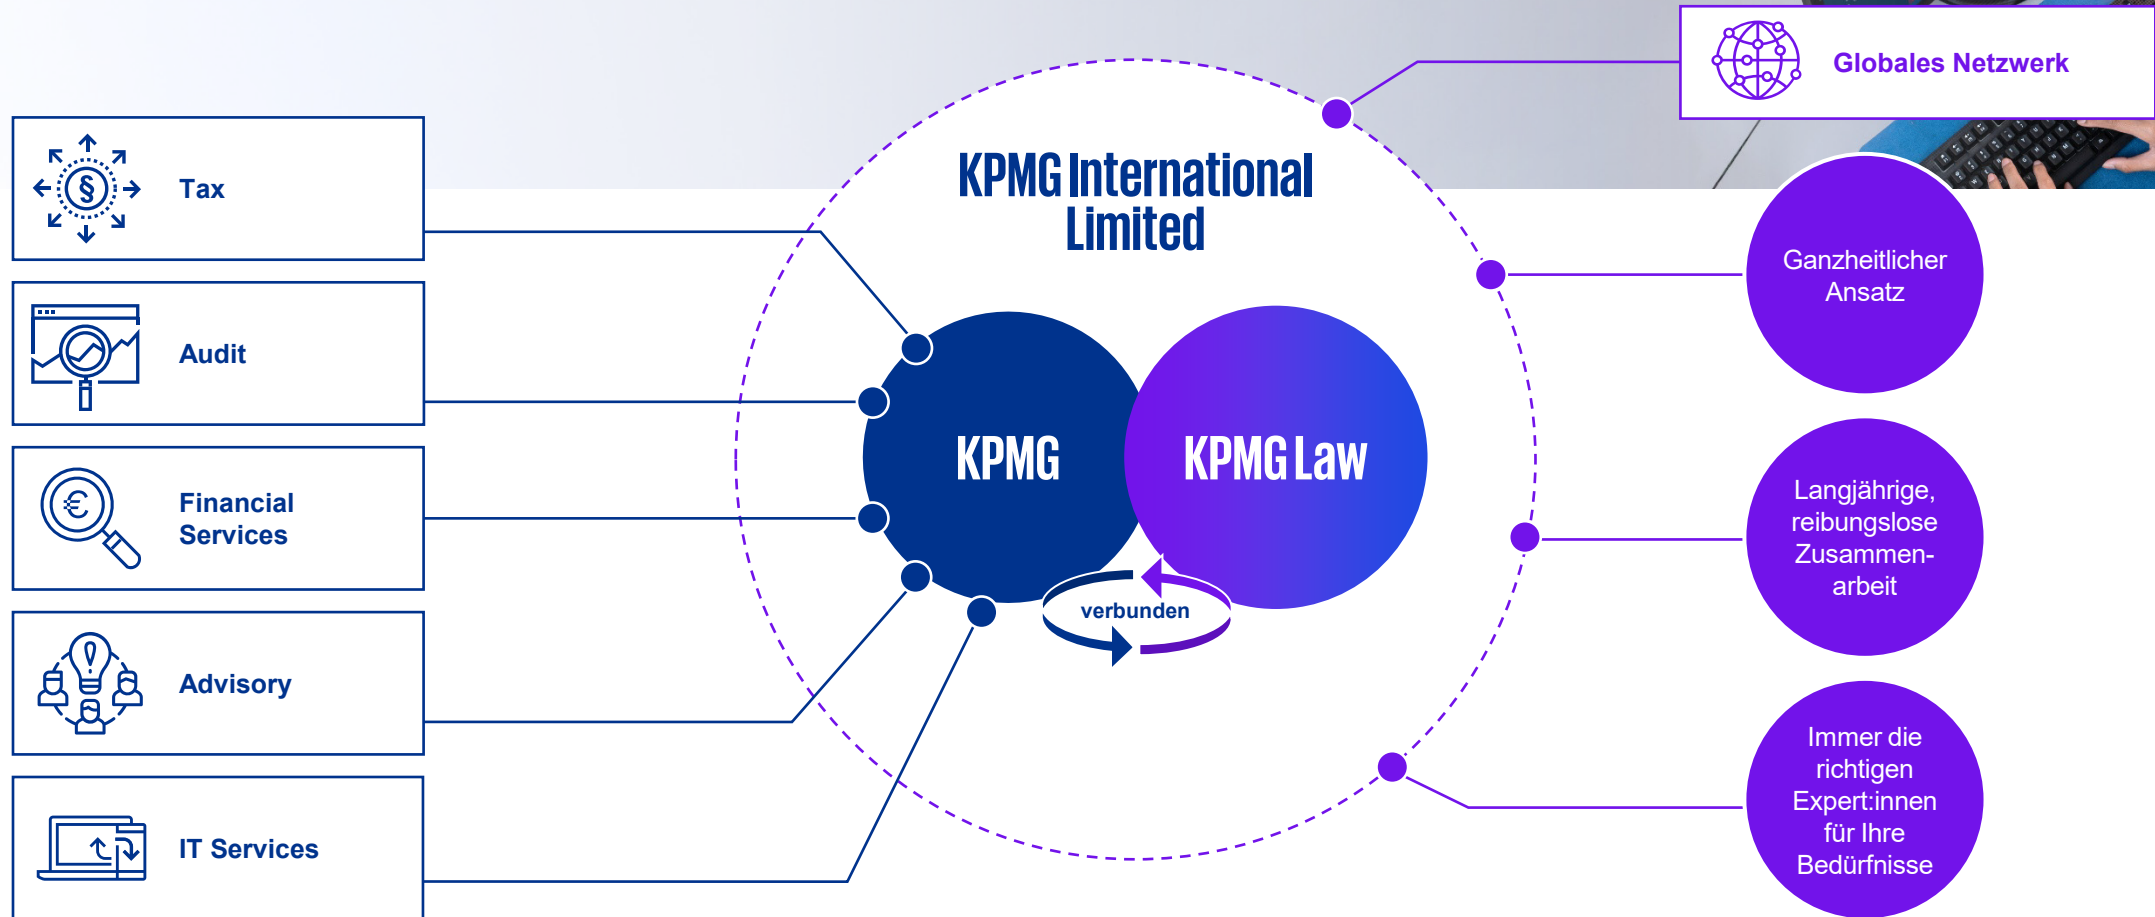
Tax

Audit

Financial Services

Advisory

IT Services

KPMG International Limited

KPMG

KPMG Law

verbunden

Globales Netzwerk

Ganzheitlicher Ansatz

Langjährige, reibungslose Zusammenarbeit

Immer die richtigen Expert:innen für Ihre Bedürfnisse